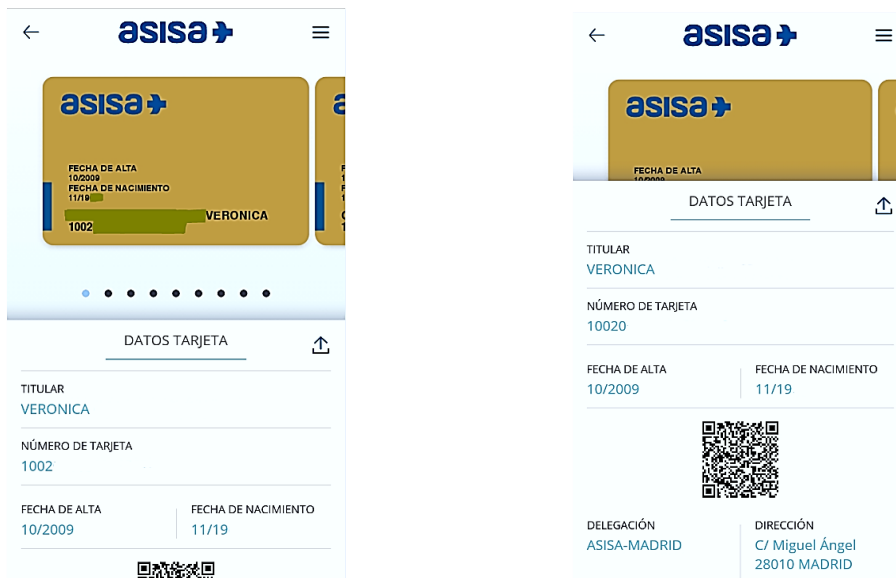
asisa

asisa

FECHA DE ALTA
10/2009
FECHA DE NACIMIENTO
11/19
VERONICA
1002

DATOS TARJETA

TITULAR
VERONICA

NÚMERO DE TARJETA
1002

FECHA DE ALTA
10/2009

FECHA DE NACIMIENTO
11/19

asisa

asisa

FECHA DE ALTA

DATOS TARJETA

TITULAR
VERONICA

NÚMERO DE TARJETA
10020

FECHA DE ALTA
10/2009

FECHA DE NACIMIENTO
11/19

DELEGACIÓN
ASISA-MADRID

DIRECCIÓN
C/ Miguel Ángel
28010 MADRID